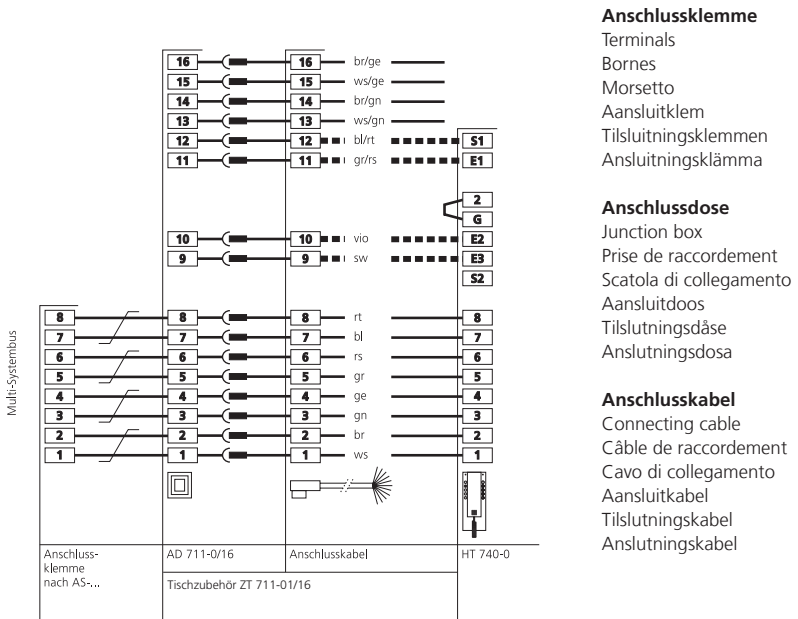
16 16 br/ge
15 15 ws/ge
14 14 br/gn
13 13 ws/gn
12 12 bl/rt S1
11 11 gr/rs E1
2
G
10 10 vio E2
9 9 sw E3
S2

Multi-Systembus

8 8 8 rt 8
7 7 7 bl 7
6 6 6 rs 6
5 5 5 gr 5
4 4 4 ge 4
3 3 3 gn 3
2 2 2 br 2
1 1 1 ws 1

Anschlussklemme nach AS-...
AD 711-0/16
Anschlusskabel
HT 740-0
Tischzubehör ZT 711-01/16

**Anschlussklemme**
Terminals
Bornes
Morsetto
Aansluitklem
Tilsluitningsklemmen
Ansluitningsklämma

**Anschlussdose**
Junction box
Prise de raccordement
Scatola di collegamento
Aansluitdoos
Tilslutningsdåse
Anslutningsdosa

**Anschlusskabel**
Connecting cable
Câble de raccordement
Cavo di collegamento
Aansluitkabel
Tilslutningskabel
Anslutningskabel